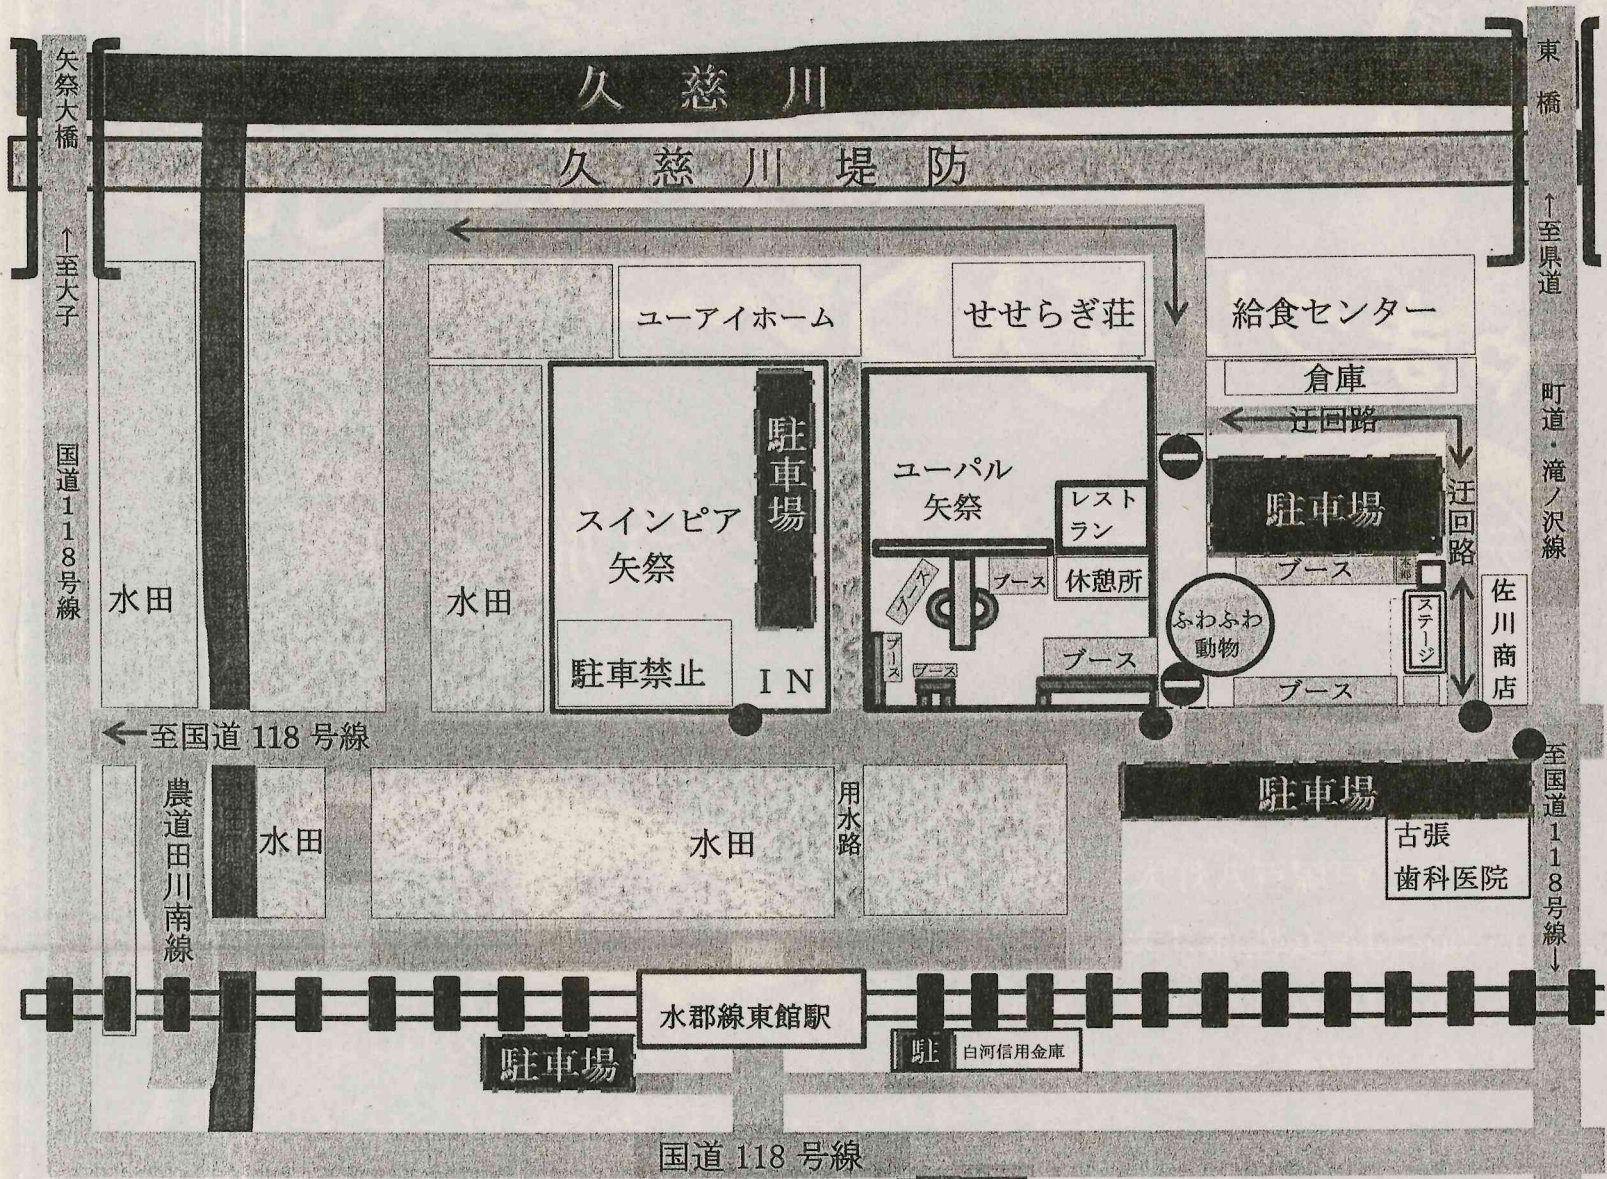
矢祭大橋

久慈川

東橋

久慈川堤防

↑至大子

↑至県道

ユーアイホーム

せせらぎ荘

給食センター

倉庫

迂回路

国道118号線

駐車場

スインピア矢祭

ユーパル矢祭

レストラン

駐車場

迂回路

町道・滝ノ沢線

水田

水田

ブース

ブース

休憩所

ふわふわ動物

ブース

ステージ

佐川商店

ブース

ブース

ブース

ブース

駐車禁止

IN

←至国道 118 号線

駐車場

至国道118号線↓

農道田川南線

水田

用水路

水田

古張歯科医院

水郡線東館駅

駐車場

駐

白河信用金庫

国道 118 号線